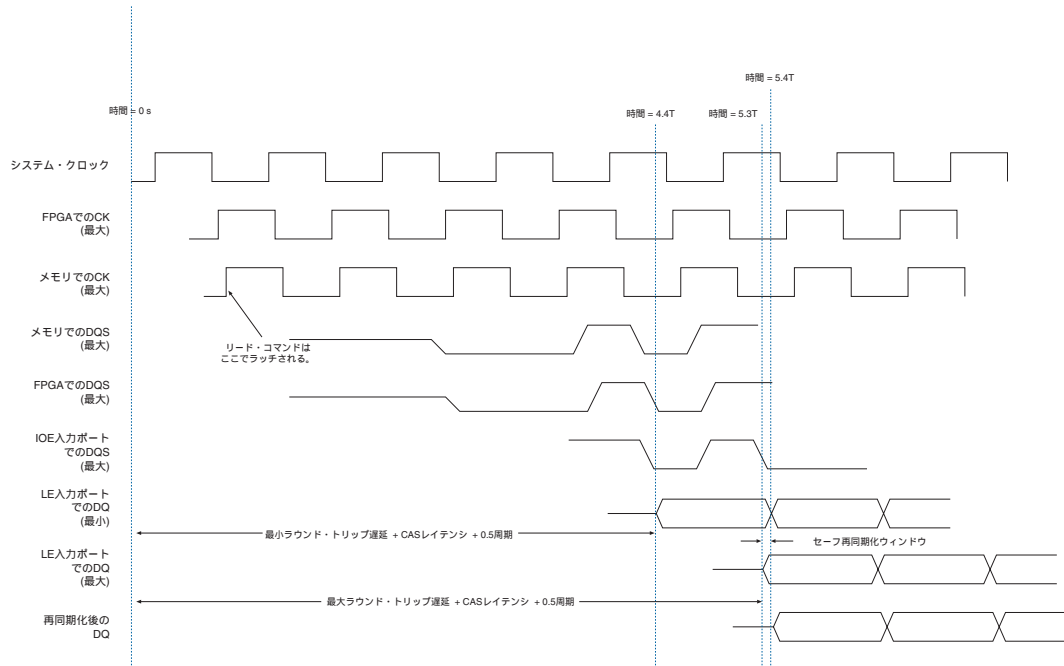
時間 = 5.4T

時間 = 0 s

時間 = 4.4T

時間 = 5.3T

システム・クロック

FPGAでのCK (最大)

メモリでのCK (最大)

メモリでのDQS (最大)

リード・コマンドは ここでラッチされる。

FPGAでのDQS (最大)

IOE入力ポート でのDQS (最大)

LE入力ポート でのDQ (最小)

最小ラウンド・トリップ遅延 + CASレイテンシ + 0.5周期

セーフ再同期化ウィンドウ

LE入力ポート でのDQ (最大)

最大ラウンド・トリップ遅延 + CASレイテンシ + 0.5周期

再同期化後の DQ